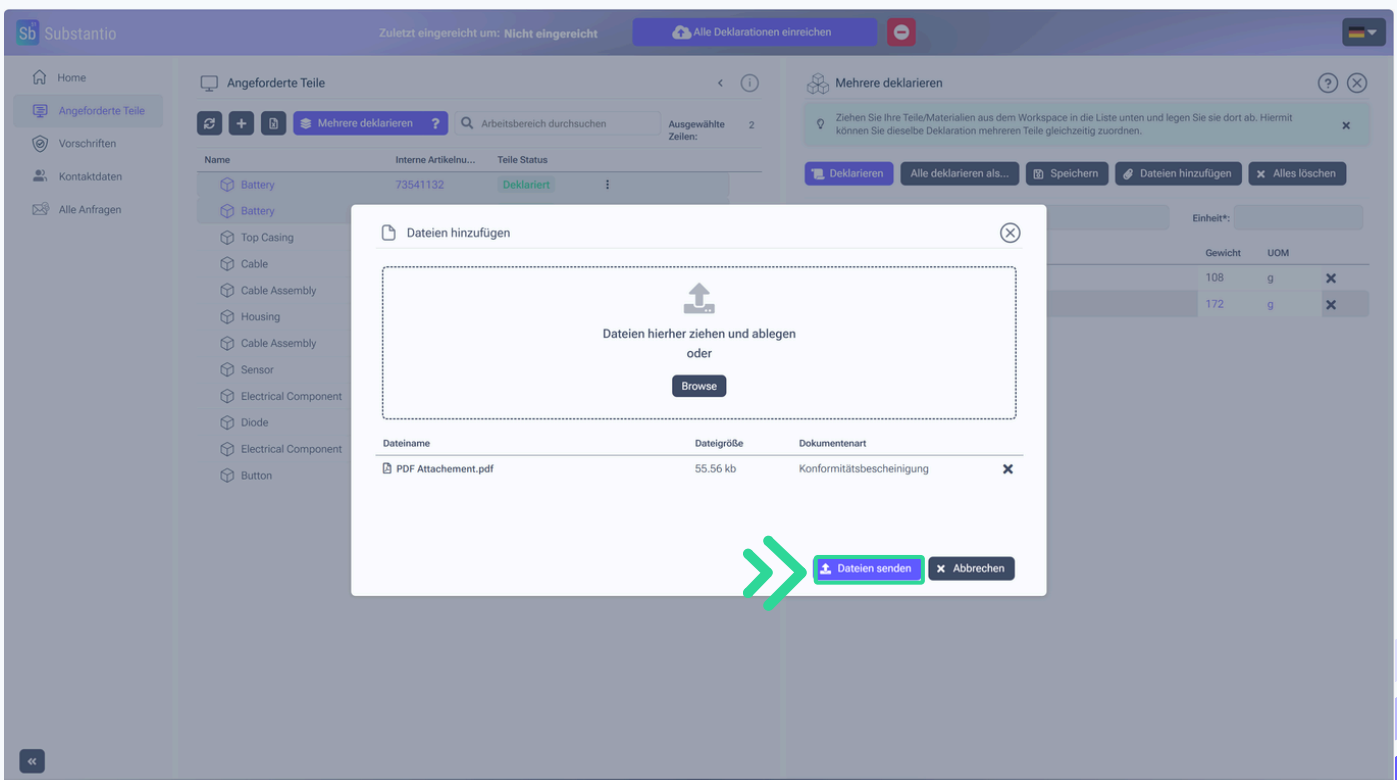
Sb Substantio

Zuletzt eingereicht um: Nicht eingereicht

Alle Deklarationen einreichen

Home
Angeforderte Teile
Vorschriften
Kontaktdaten
Alle Anfragen

Angeforderte Teile

Mehrere deklarieren ?

Arbeitsbereich durchsuchen

Ausgewählte Zeilen: 2

| Name | Interne Artikelnu... | Teile Status |
|---|---|---|
| Battery | 73541132 | Deklariert |
| Battery | | |
| Top Casing | | |
| Cable | | |
| Cable Assembly | | |
| Housing | | |
| Cable Assembly | | |
| Sensor | | |
| Electrical Component | | |
| Diode | | |
| Electrical Component | | |
| Button | | |

Mehrere deklarieren

Ziehen Sie Ihre Teile/Materialien aus dem Workspace in die Liste unten und legen Sie sie dort ab. Hiermit können Sie dieselbe Deklaration mehreren Teile gleichzeitig zuordnen.

Deklarieren | Alle deklarieren als... | Speichern | Dateien hinzufügen | Alles löschen

Einheit*:

| Gewicht | UOM |
|---|---|
| 108 | g |
| 172 | g |

Dateien hinzufügen

Dateien hierher ziehen und ablegen
oder
Browse

| Dateiname | Dateigröße | Dokumentenart |
|---|---|---|
| PDF Attachement.pdf | 55.56 kb | Konformitätsbescheinigung |

Dateien senden
Abbrechen

«